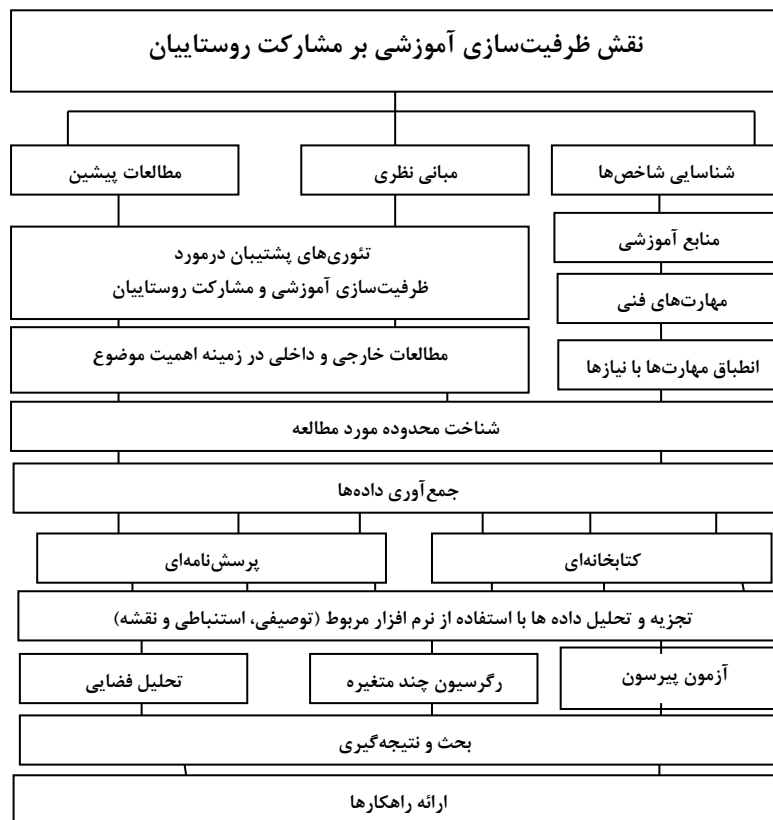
نقش ظرفیت‌سازی آموزشی بر مشارکت روستاییان

شناسایی شاخص‌ها

مبانی نظری

مطالعات پیشین

منابع آموزشی

مهارت‌های فنی

انطباق مهارت‌ها با نیازها

تئوری‌های پشتیبان درمورد ظرفیت‌سازی آموزشی و مشارکت روستاییان

مطالعات خارجی و داخلی در زمینه اهمیت موضوع

شناخت محدوده مورد مطالعه

جمع‌آوری داده‌ها

کتابخانه‌ای

پرسش‌نامه‌ای

تجزیه و تحلیل داده ها با استفاده از نرم افزار مربوط (توصیفی، استنباطی و نقشه)

آزمون پیرسون

رگرسیون چند متغیره

تحلیل فضایی

بحث و نتیجه‌گیری

ارائه راهکارها